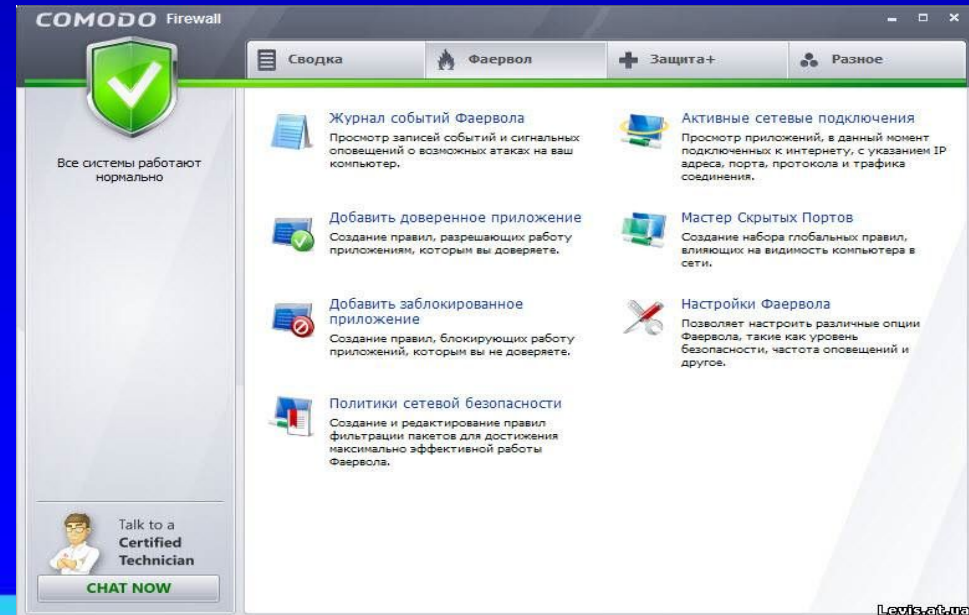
COMODO Firewall

Сводка
Фаервол
Защита+
Разное

Все системы работают нормально

Журнал событий Фаервола
Просмотр записей событий и сигнальных оповещений о возможных атаках на ваш компьютер.

Активные сетевые подключения
Просмотр приложений, в данный момент подключенных к интернету, с указанием IP адреса, порта, протокола и трафика соединения.

Добавить доверенное приложение
Создание правил, разрешающих работу приложениям, которым вы доверяете.

Мастер Скрытых Портов
Создание набора глобальных правил, влияющих на видимость компьютера в сети.

Добавить заблокированное приложение
Создание правил, блокирующих работу приложений, которым вы не доверяете.

Настройки Фаервола
Позволяет настроить различные опции Фаервола, такие как уровень безопасности, частота оповещений и другое.

Политики сетевой безопасности
Создание и редактирование правил фильтрации пакетов для достижения максимально эффективной работы Фаервола.

Talk to a Certified Technician
CHAT NOW

Levis.at.ua